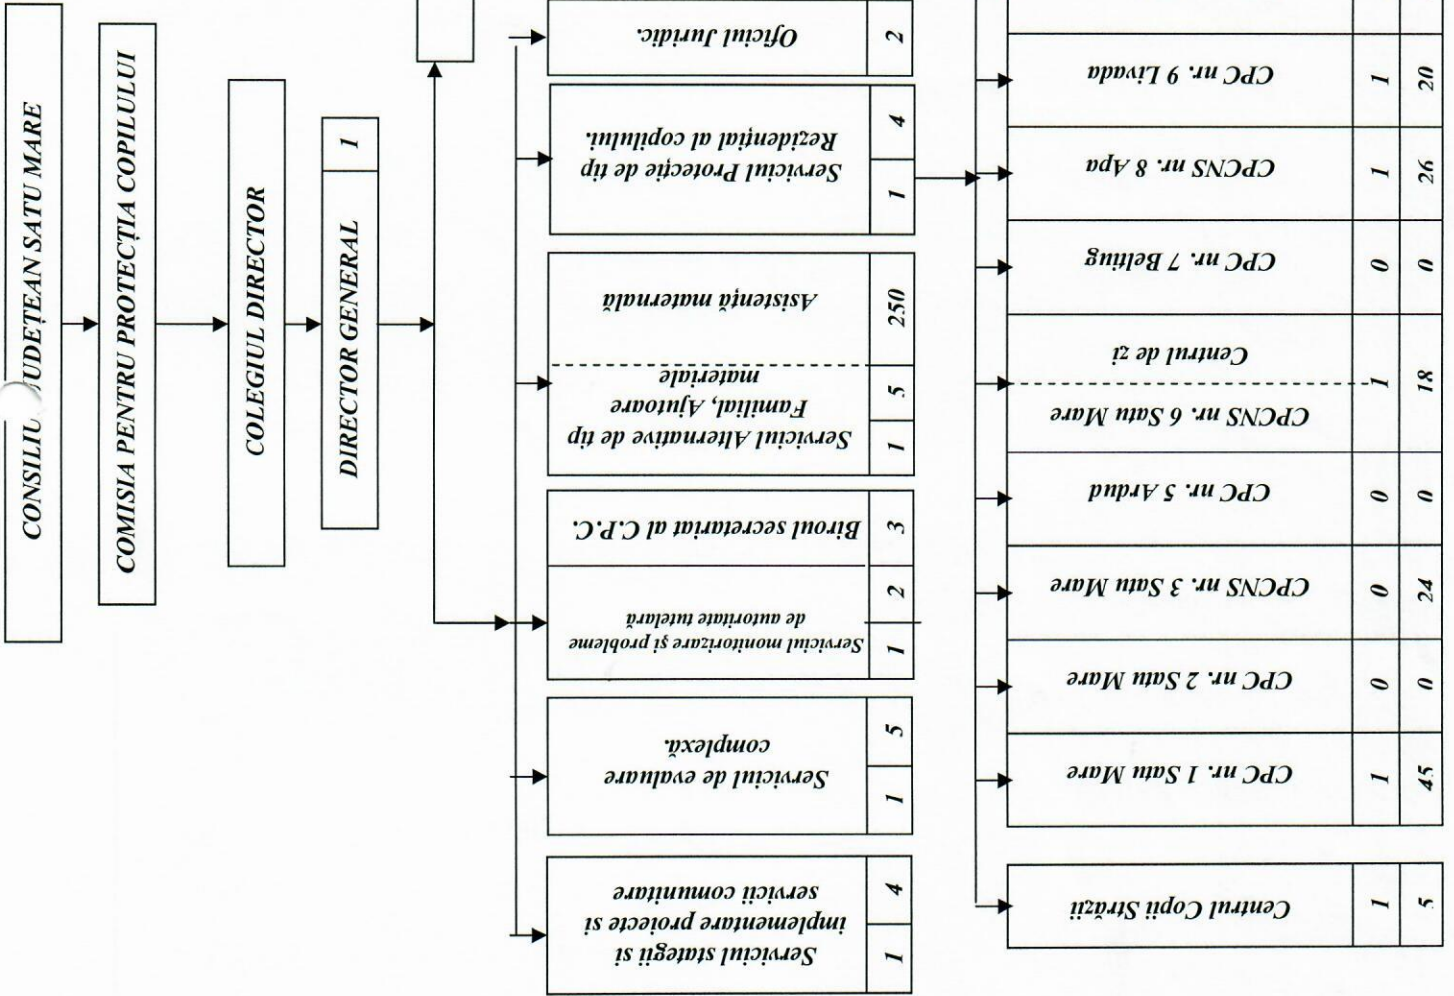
CONSILIU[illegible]UDEȚEAN SATU MARE

COMISIA PENTRU PROTECȚIA COPILULUI

COLEGIUL DIRECTOR

DIRECTOR GENERAL
1

Oficiul Juridic.
2

Serviciul Protecție de tip Rezidențial al copilului.
1
4

Serviciul Alternative de tip Familial, Ajutoare materiale
1
5

Asistență maternală
250

Biroul secretariat al C.P.C.
3

Serviciul monitorizare și probleme de autoritate tutelară
1
2

Serviciul de evaluare complexă.
1
5

Serviciul stategii și implementare proiecte și servicii comunitare
1
4

CPC nr. 9 Livada
1
20

CPCNS nr. 8 Apa
1
26

CPC nr. 7 Beltiug
0
0

Centrul de zi
CPCNS nr. 6 Satu Mare
1
18

CPC nr. 5 Ardud
0
0

CPCNS nr. 3 Satu Mare
0
24

CPC nr. 2 Satu Mare
0
0

CPC nr. 1 Satu Mare
1
45

Centrul Copii Străzii
1
5